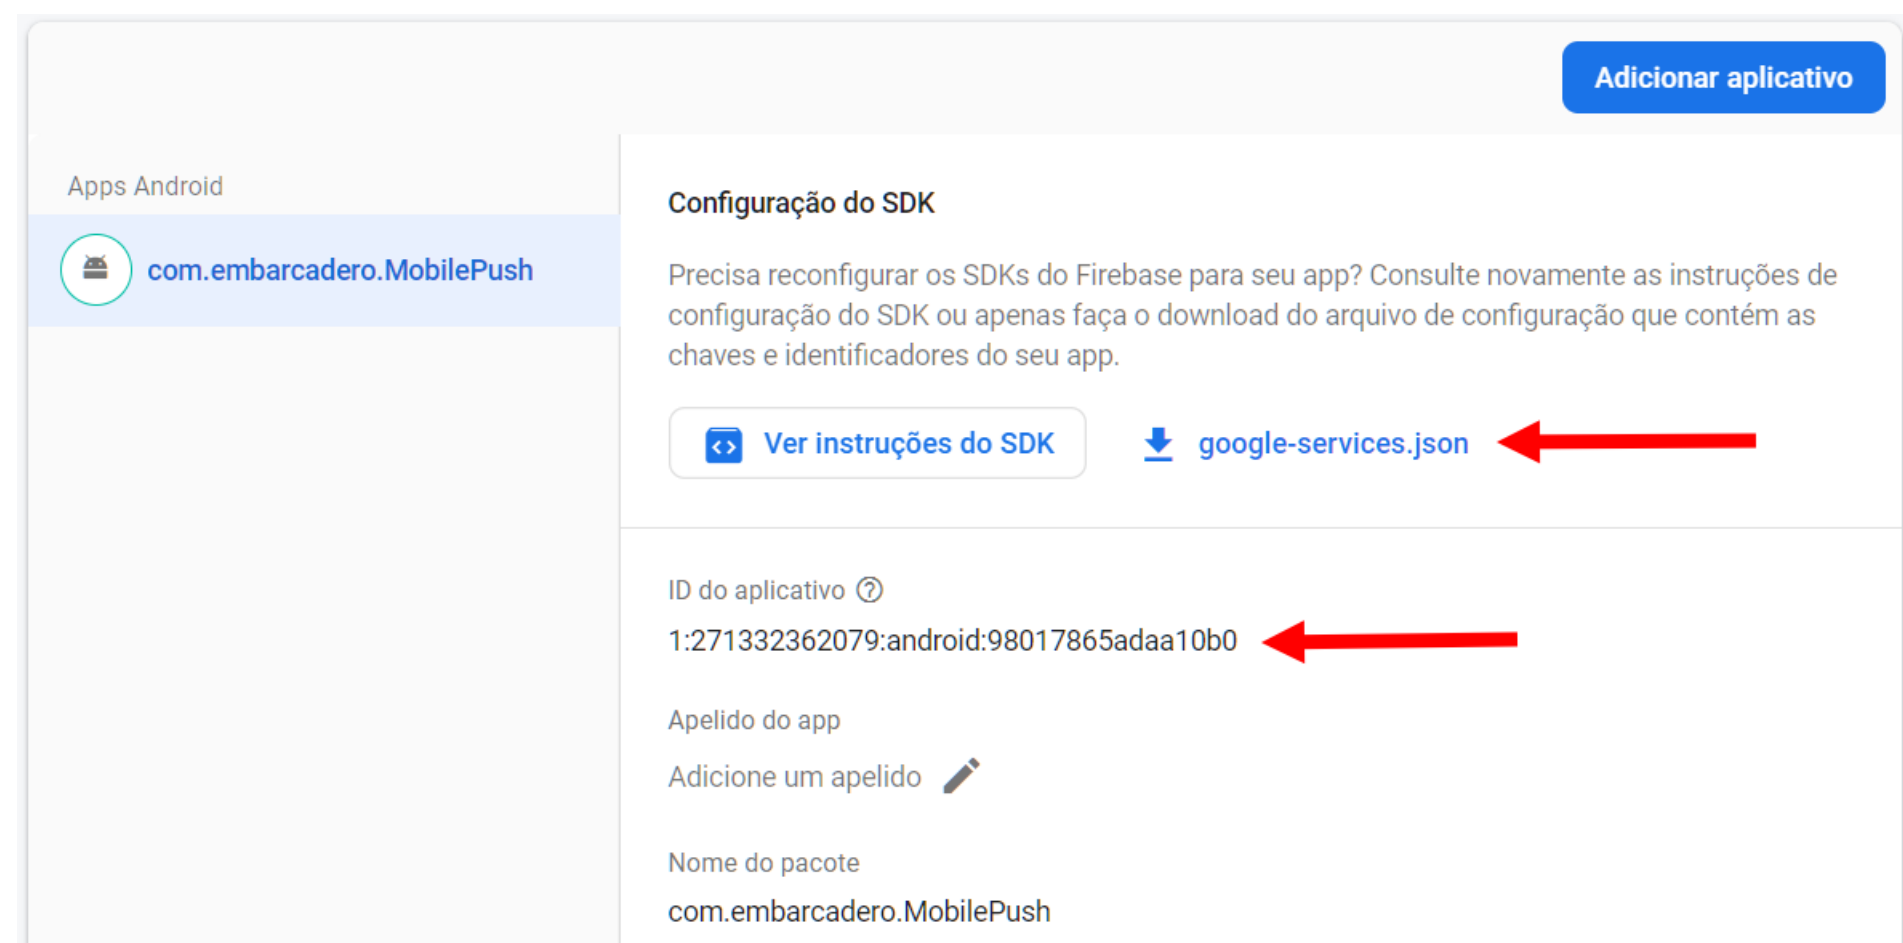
Adicionar aplicativo

Apps Android

com.embarcadero.MobilePush

Configuração do SDK

Precisa reconfigurar os SDKs do Firebase para seu app? Consulte novamente as instruções de configuração do SDK ou apenas faça o download do arquivo de configuração que contém as chaves e identificadores do seu app.

Ver instruções do SDK

google-services.json

ID do aplicativo

1:271332362079:android:98017865adaa10b0

Apelido do app

Adicione um apelido

Nome do pacote

com.embarcadero.MobilePush